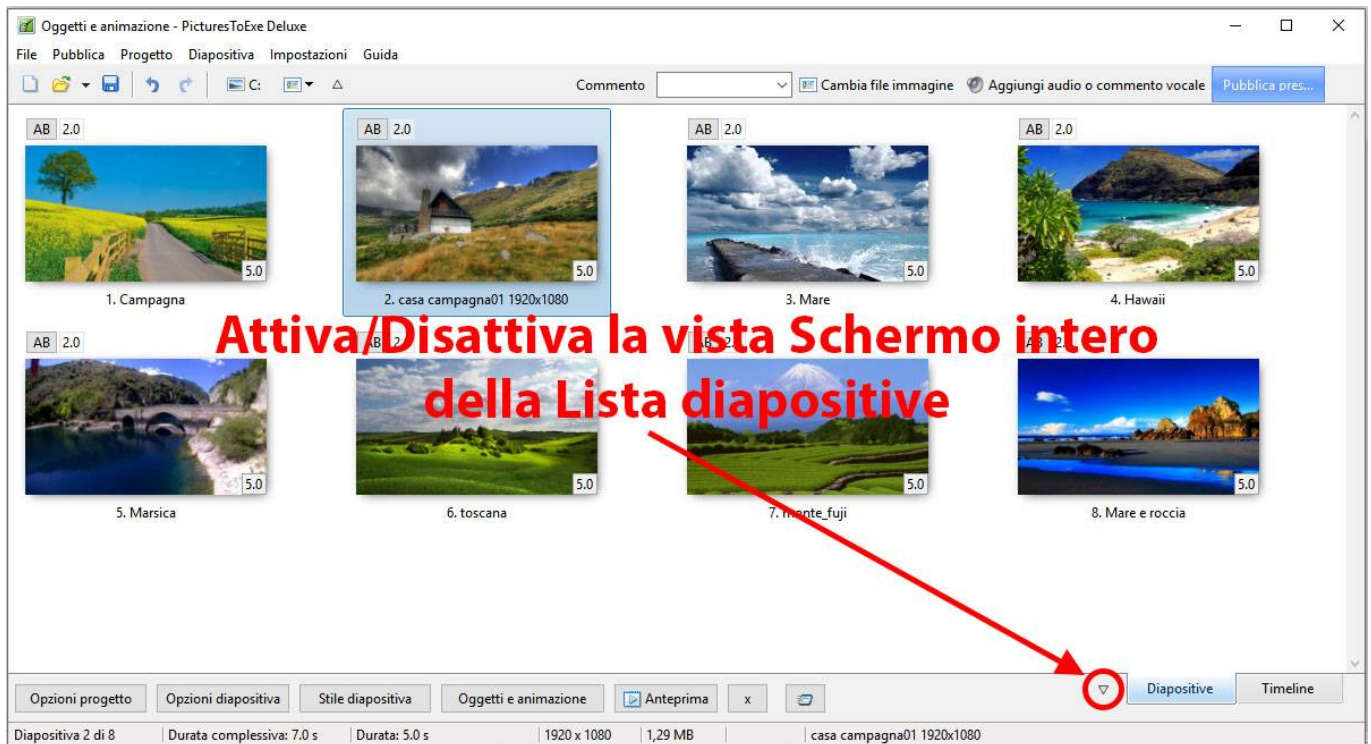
Oggetti e animazione - PicturesToExe Deluxe

File Pubblica Progetto Diapositiva Impostazioni Guida

C: Commento Cambia file immagine Aggiungi audio o commento vocale Pubblica pres...

AB 2.0
5.0
1. Campagna

AB 2.0
5.0
2. casa campagna01 1920x1080

AB 2.0
5.0
3. Mare

AB 2.0
5.0
4. Hawaii

AB 2.0
5.0
5. Marsica

AB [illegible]
5.0
6. toscana

AB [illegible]
5.0
7. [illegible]nte_fuji

AB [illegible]
5.0
8. Mare e roccia

Attiva/Disattiva la vista Schermo intero della Lista diapositive

Opzioni progetto Opzioni diapositiva Stile diapositiva Oggetti e animazione Anteprima x Diapositive Timeline

Diapositiva 2 di 8 Durata complessiva: 7.0 s Durata: 5.0 s 1920 x 1080 1,29 MB casa campagna01 1920x1080